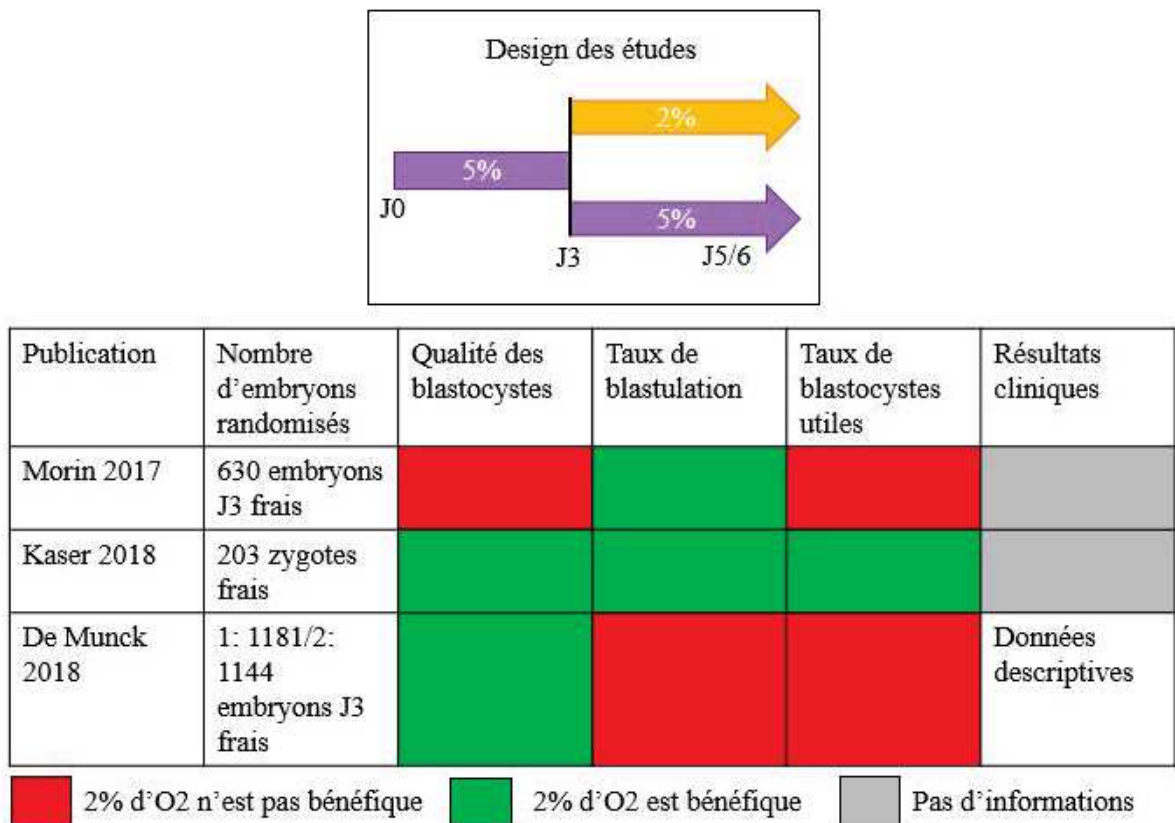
Design des études

5%

2%

5%

J0

J3

J5/6

| Publication | Nombre d'embryons randomisés | Qualité des blastocystes | Taux de blastulation | Taux de blastocystes utiles | Résultats cliniques |
|---|---|---|---|---|---|
| Morin 2017 | 630 embryons J3 frais | | | | |
| Kaser 2018 | 203 zygotes frais | | | | |
| De Munck 2018 | 1: 1181/2: 1144 embryons J3 frais | | | | Données descriptives |

2% d'O2 n'est pas bénéfique

2% d'O2 est bénéfique

Pas d'informations